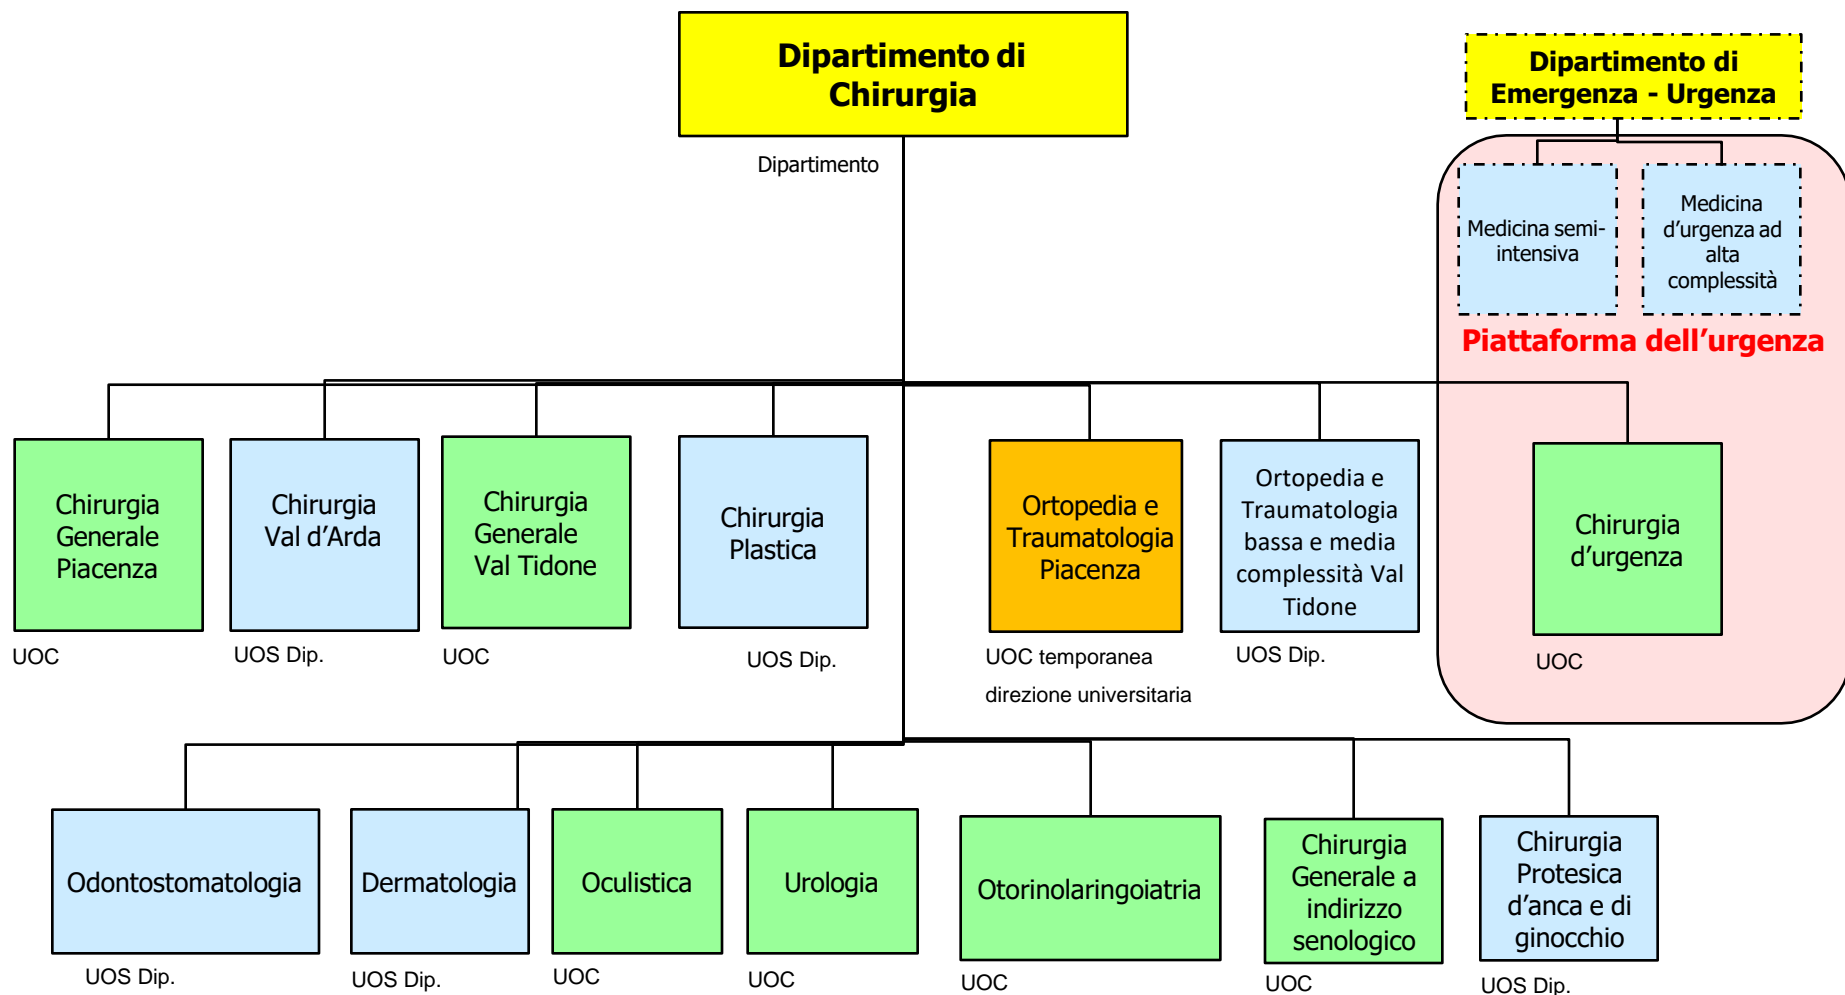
Dipartimento di Chirurgia

Dipartimento

Dipartimento di Emergenza - Urgenza

Medicina semi-intensiva

Medicina d'urgenza ad alta complessità

Piattaforma dell'urgenza

Chirurgia Generale Piacenza

UOC

Chirurgia Val d'Arda

UOS Dip.

Chirurgia Generale Val Tidone

UOC

Chirurgia Plastica

UOS Dip.

Ortopedia e Traumatologia Piacenza

UOC temporanea direzione universitaria

Ortopedia e Traumatologia bassa e media complessità Val Tidone

UOS Dip.

Chirurgia d'urgenza

UOC

Odontostomatologia

UOS Dip.

Dermatologia

UOS Dip.

Oculistica

UOC

Urologia

UOC

Otorinolaringoiatria

UOC

Chirurgia Generale a indirizzo senologico

UOC

Chirurgia Protesica d'anca e di ginocchio

UOS Dip.